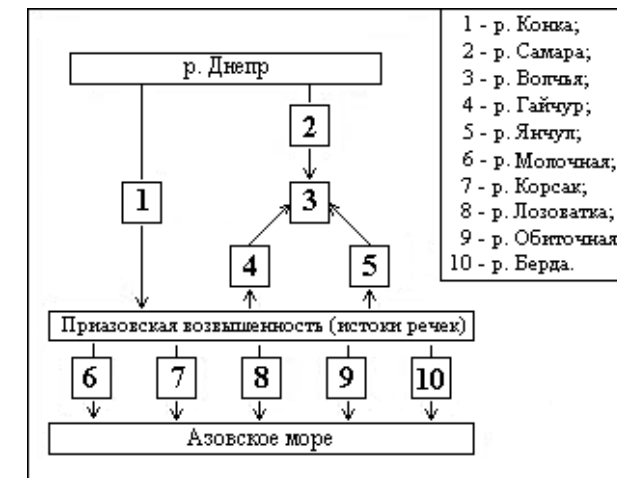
1 - р. Конка;
2 - р. Самара;
3 - р. Волчья;
4 - р. Гайчур;
5 - р. Янчул;
6 - р. Молочная;
7 - р. Корсак;
8 - р. Лозоватка;
9 - р. Обиточная
10 - р. Берда.

р. Днепр

2

1

3

4

5

Приазовская возвышенность (истоки речек)

6

7

8

9

10

Азовское море